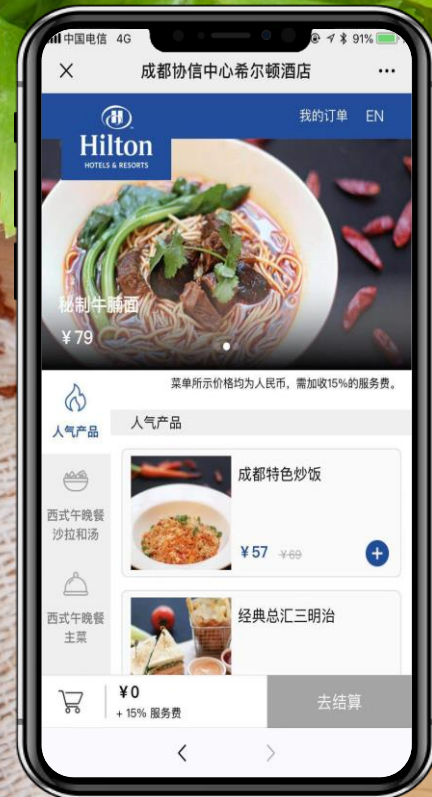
中国电信 4G 91%

成都协信中心希尔顿酒店

我的订单 EN

Hilton
HOTELS & RESORTS

秘制牛腩面
¥79

菜单所示价格均为人民币，需加收15%的服务费。

人气产品

人气产品

成都特色炒饭
¥57 ¥69

西式午晚餐
沙拉和汤

经典总汇三明治

西式午晚餐
主菜

¥0
+ 15% 服务费

去结算